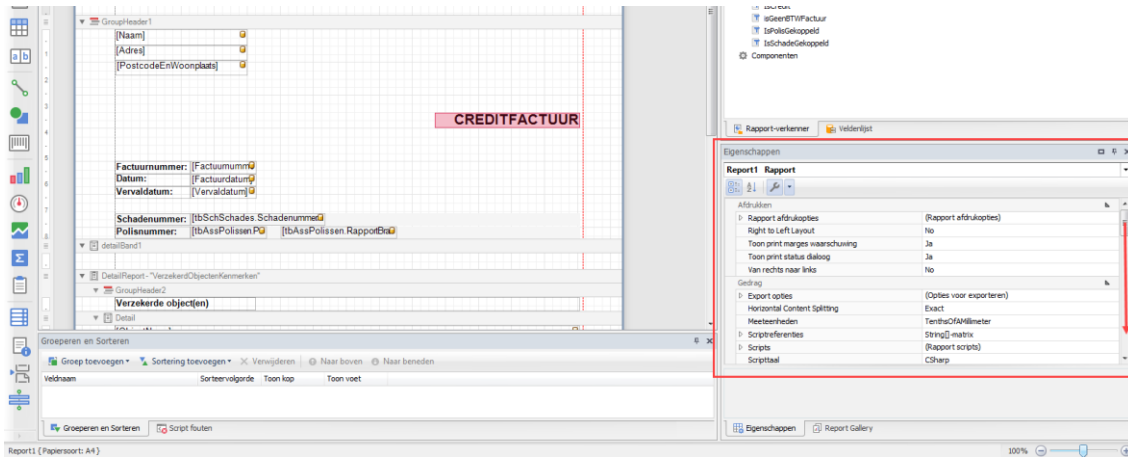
GroupHeader1
[Naam]
[Adres]
[PostcodeEnWoonplaats]
CREDITFACTUUR
Factuurnummer: [Factuurnumm
Datum: [Factuurdatum
Vervaldatum: [Vervaldatum]
Schadenummer: [tbSchSchades.Schadenumme
Polisnummer: [tbAssPolissen.P [tbAssPolissen.RapportBr
detailBand1
DetailReport - "VerzekerdObjectenKenmerken"
GroupHeader2
Verzekerde object(en)
Detail

IsCredit
IsGeenBTWFactuur
IsPolisGekoppeld
IsSchadeGekoppeld
Componenten

Rapport-verkenner
Veldenlijst

Eigenschappen
Report1 Rapport
Afdrukken
Rapport afdrukopties | (Rapport afdrukopties)
Right to Left Layout | No
Toon print marges waarschuwing | Ja
Toon print status dialoog | Ja
Van rechts naar links | No
Gedrag
Export opties | (Opties voor exporteren)
Horizontal Content Splitting | Exact
Meeteenheden | TenthsOfAMillimeter
Scriptreferenties | String[]-matrix
Scripts | (Rapport scripts)
Scripttaal | CSharp

Groeperen en Sorteren
Groep toevoegen ▾ Sortering toevoegen ▾ Verwijderen Naar boven Naar beneden
Veldnaam Sorteervolgorde Toon kop Toon voet
Groeperen en Sorteren
Script fouten
Eigenschappen
Report Gallery
Report1 {Papiersoort: A4}
100%